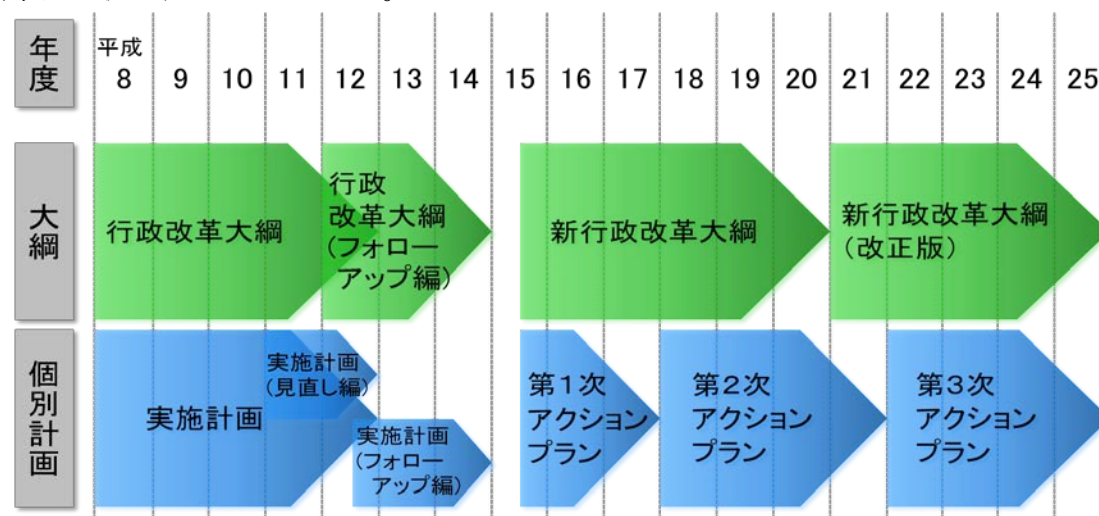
年度

平成 8
9
10
11
12
13
14
15
16
17
18
19
20
21
22
23
24
25

大綱

行政改革大綱

行政改革大綱（フォローアップ編）

新行政改革大綱

新行政改革大綱（改正版）

個別計画

実施計画

実施計画（見直し編）

実施計画（フォローアップ編）

第１次アクションプラン

第２次アクションプラン

第３次アクションプラン